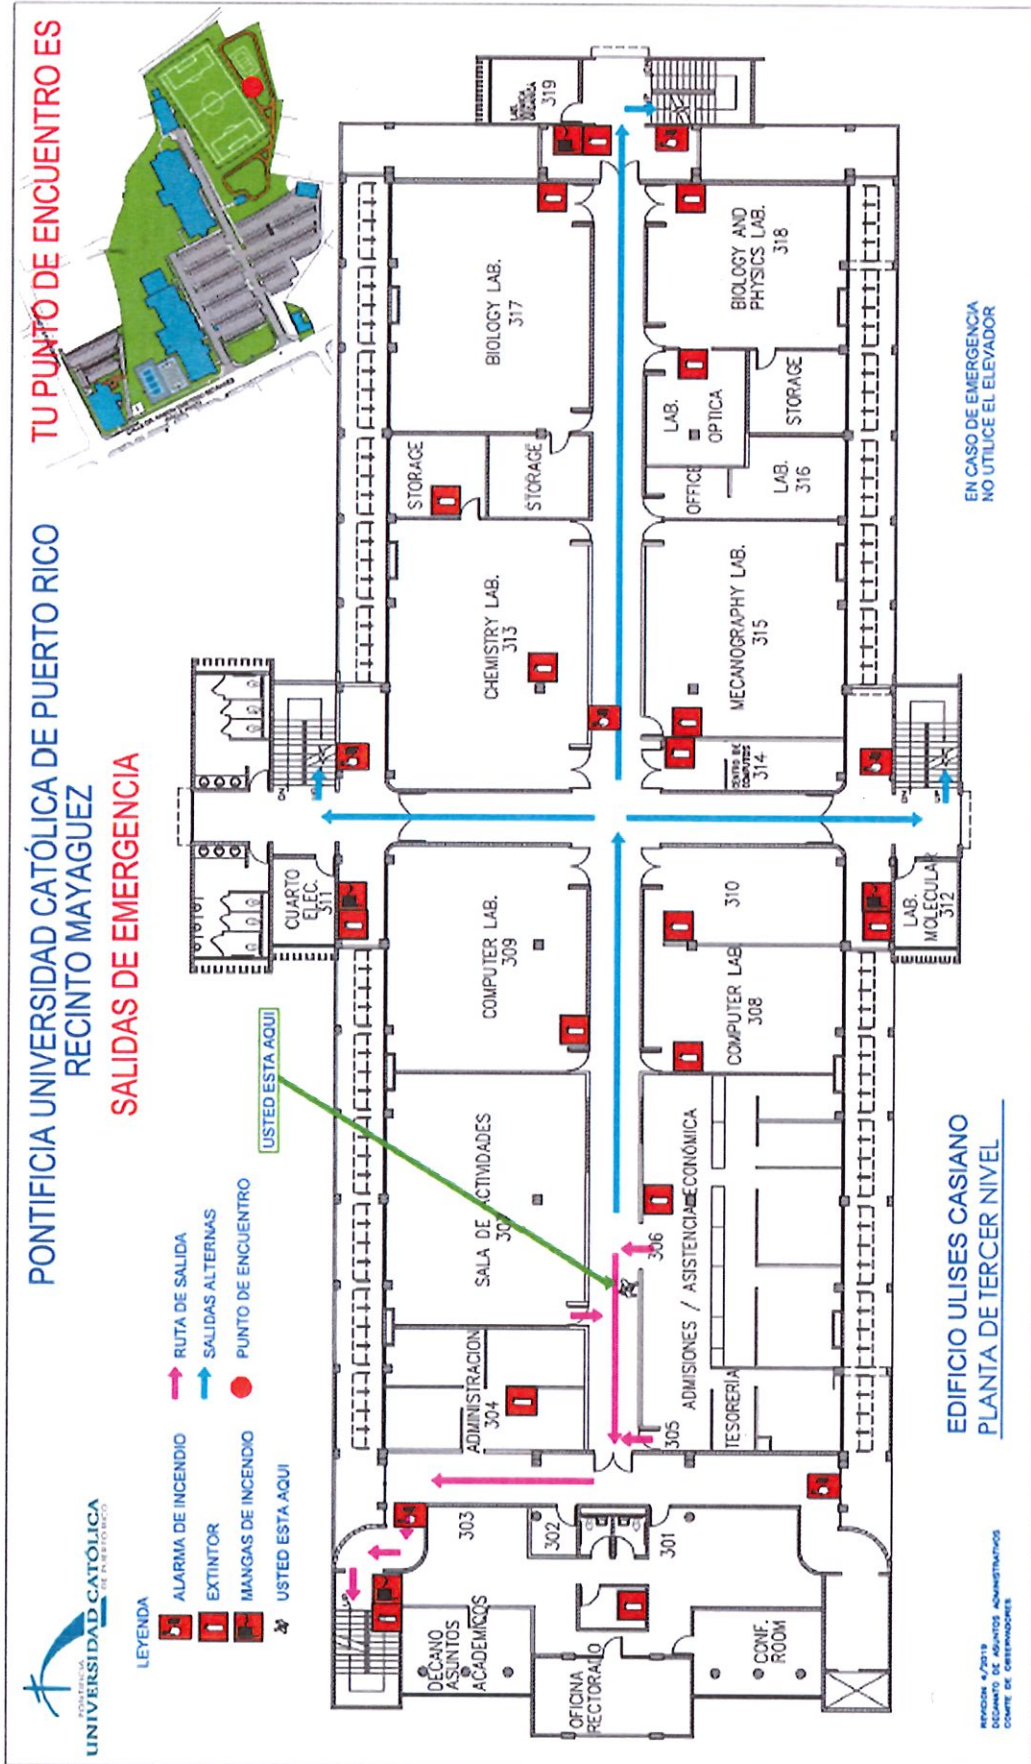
PONTIFICIA UNIVERSIDAD CATÓLICA DE PUERTO RICO
RECINTO MAYAGUEZ
SALIDAS DE EMERGENCIA

TU PUNTO DE ENCUENTRO ES

PONTIFICIA UNIVERSIDAD CATÓLICA DE PUERTO RICO

LEYENDA
ALARMA DE INCENDIO
EXTINTOR
MANGAS DE INCENDIO
USTED ESTA AQUI
RUTA DE SALIDA
SALIDAS ALTERNAS
PUNTO DE ENCUENTRO

USTED ESTA AQUI

DECANO ASUNTOS ACADEMICOS
OFICINA RECTORADO
CONF. ROOM
303
302
301
ADMINISTRACION 304
305
TESORERIA
ADMISIONES / ASISTENCIA ECONÓMICA
306
SALA DE ACTIVIDADES 307
COMPUTER LAB. 309
COMPUTER LAB 308
310
CUARTO ELEC. 311
LAB. MOLECULAR 312
CHEMISTRY LAB. 313
CENTRO DE COMPUTOS 314
MECANOGRAPHY LAB. 315
STORAGE
STORAGE
OFFICE
LAB. OPTICA
LAB. 316
STORAGE
BIOLOGY LAB. 317
BIOLOGY AND PHYSICS LAB. 318
LAB. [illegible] 319

EN CASO DE EMERGENCIA NO UTILICE EL ELEVADOR

EDIFICIO ULISES CASIANO
PLANTA DE TERCER NIVEL

REVISION 4/2019
DECANATO DE ASUNTOS ADMINISTRATIVOS
COMITE DE OBSERVADORES